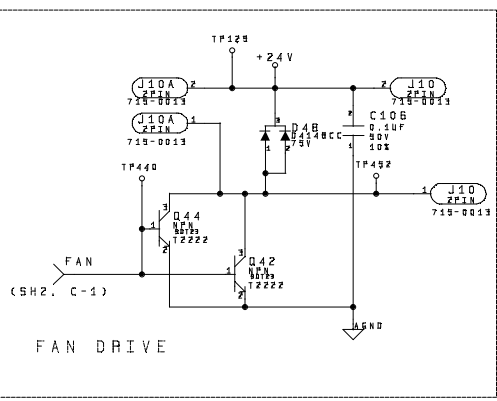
TP129

+24V

J10A
2PIN
719-0013

2

J10
2PIN
719-0013

J10A
2PIN
719-0013

1

D48
BA148CC
75V

2

C106
0.1UF
50V
10%

1

TP440

TP452

1

J10
2PIN
719-0013

3
Q44
NPN
SOT23
T2222

1

2

FAN

(SH2, C-1)

3
1
Q42
NPN
SOT23
T2222

2

AGND

FAN DRIVE